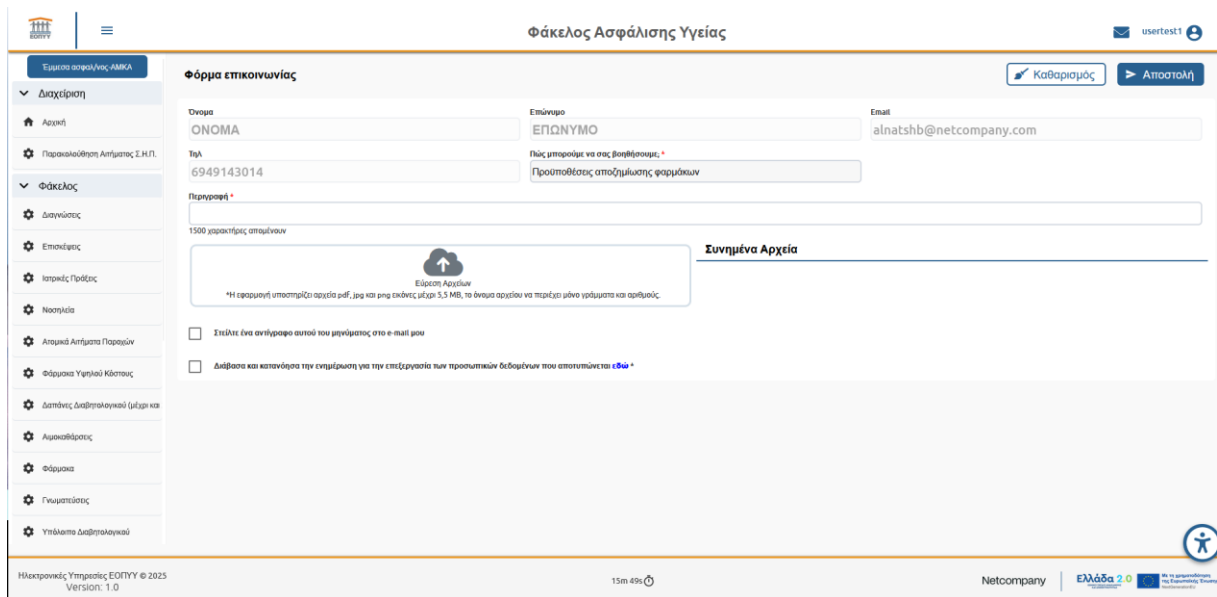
ΕΟΠΥΥ

Φάκελος Ασφάλισης Υγείας

usertest1

Έμμεσα ασφαλ/νος-ΑΜΚΑ

Διαχείριση

Αρχική

Παρακολούθηση Αιτήματος Σ.Η.Π.

Φάκελος

Διαγνώσεις

Επισκέψεις

Ιατρικές Πράξεις

Νοσηλεία

Ατομικά Αιτήματα Παροχών

Φάρμακα Υψηλού Κόστους

Δαπάνες Διαβητολογικού (μέχρι και

Αιμοκαθάρσεις

Φάρμακα

Γνωματεύσεις

Υπόλοιπα Διαβητολογικού

Φόρμα επικοινωνίας

Καθαρισμός

Αποστολή

Όνομα
ΟΝΟΜΑ

Επώνυμο
ΕΠΩΝΥΜΟ

Email
alnatshb@netcompany.com

Τηλ
6949143014

Πώς μπορούμε να σας βοηθήσουμε; *
Προϋποθέσεις αποζημίωσης φαρμάκων

Περιγραφή *

1500 χαρακτήρες απομένουν

Εύρεση Αρχείων
*Η εφαρμογή υποστηρίζει αρχεία pdf, jpg και png εικόνες μέχρι 5,5 MB, το όνομα αρχείου να περιέχει μόνο γράμματα και αριθμούς.

Συνημένα Αρχεία

Στείλτε ένα αντίγραφο αυτού του μηνύματος στο e-mail μου

Διάβασα και κατανόησα την ενημέρωση για την επεξεργασία των προσωπικών δεδομένων που αποτυπώνεται εδώ *

Ηλεκτρονικές Υπηρεσίες ΕΟΠΥΥ © 2025
Version: 1.0

15m 49s

Netcompany

Ελλάδα 2.0

Με τη χρηματοδότηση της Ευρωπαϊκής Ένωσης